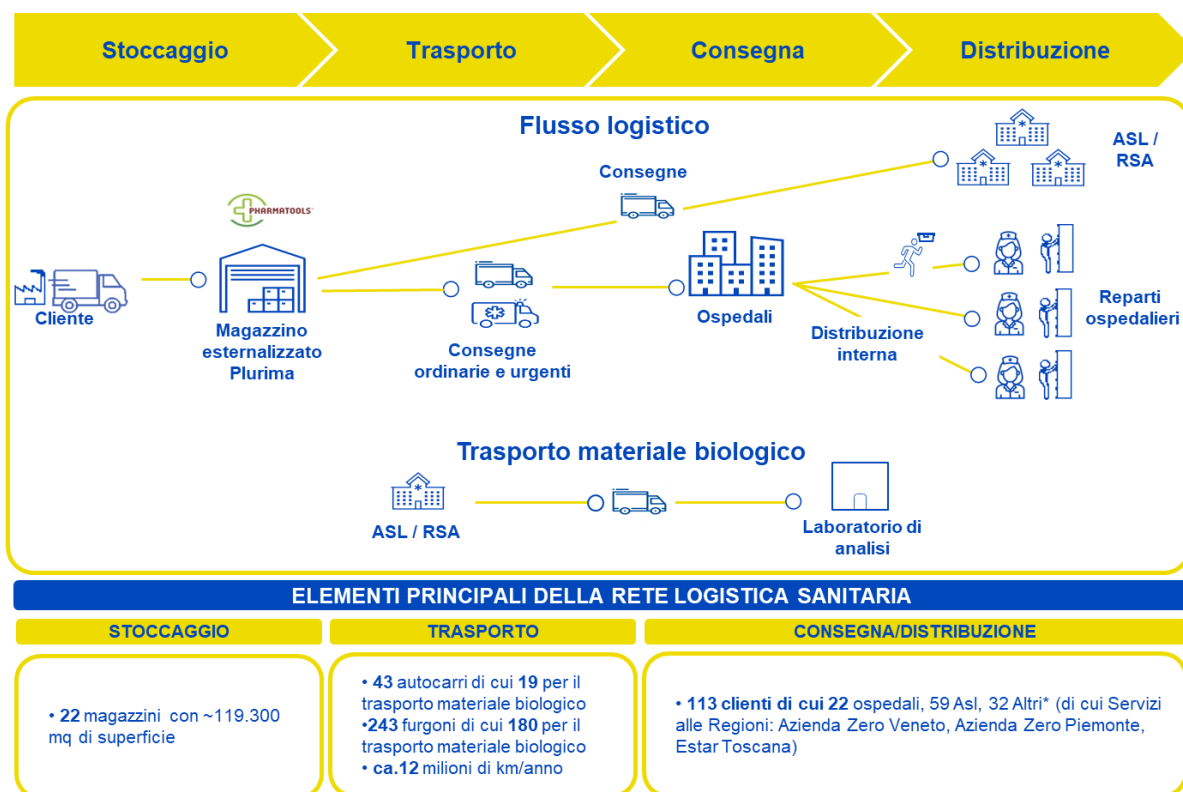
Stoccaggio
Trasporto
Consegna
Distribuzione

Flusso logistico

PHARMATOOLS

Cliente

Magazzino esternalizzato Plurima

Consegne

Consegne ordinarie e urgenti

Ospedali

Distribuzione interna

ASL / RSA

Reparti ospedalieri

Trasporto materiale biologico

ASL / RSA

Laboratorio di analisi

ELEMENTI PRINCIPALI DELLA RETE LOGISTICA SANITARIA

STOCCAGGIO

TRASPORTO

CONSEGNA/DISTRIBUZIONE

• 22 magazzini con ~119.300 mq di superficie

• 43 autocarri di cui 19 per il trasporto materiale biologico
•243 furgoni di cui 180 per il trasporto materiale biologico
• ca.12 milioni di km/anno

• 113 clienti di cui 22 ospedali, 59 Asl, 32 Altri* (di cui Servizi alle Regioni: Azienda Zero Veneto, Azienda Zero Piemonte, Estar Toscana)